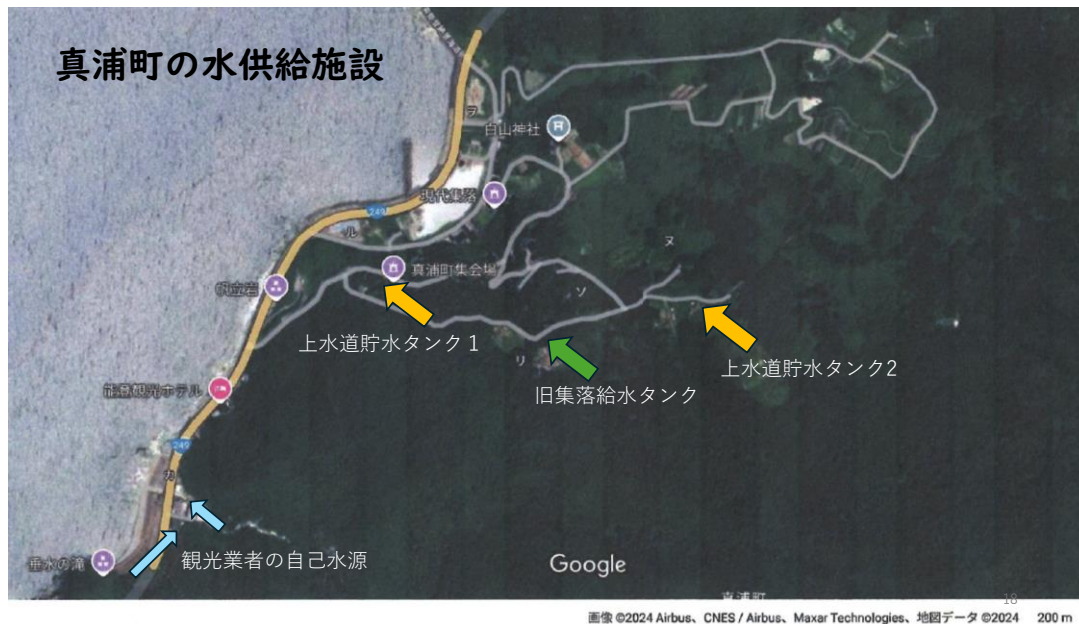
真浦町の水供給施設

白山神社

現代集落

249

ル

真浦町集会場

ヌ

ソ

窓岩

上水道貯水タンク１

リ

旧集落給水タンク

上水道貯水タンク2

能登観光ホテル

249

カ

観光業者の自己水源

垂水の滝

Google

真浦町

18

画像 ©2024 Airbus、CNES / Airbus、Maxar Technologies、地図データ ©2024　200 m